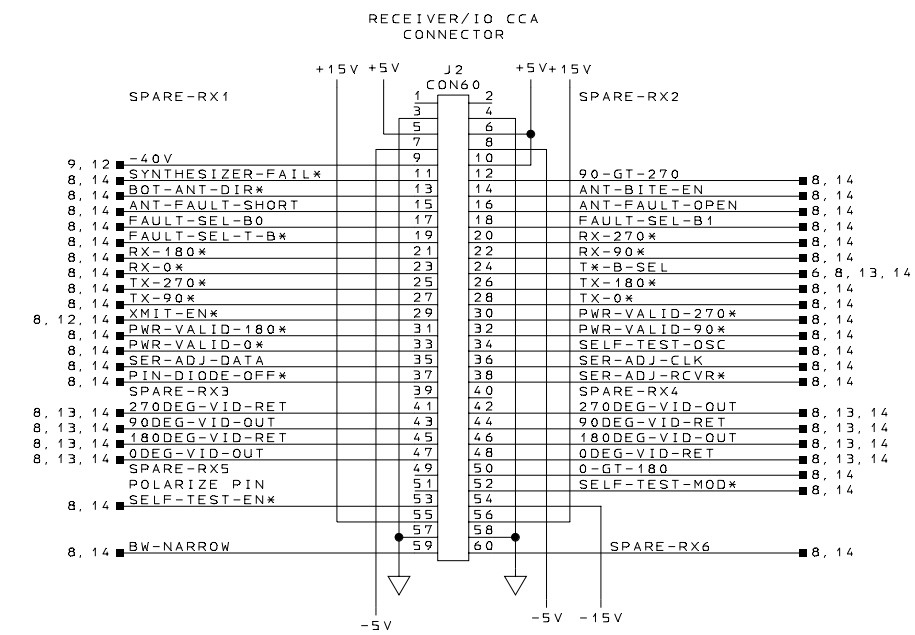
RECEIVER/IO CCA
CONNECTOR

+15V +5V
J2
CON60
+5V +15V

SPARE-RX1
SPARE-RX2

| | | | | |
|---|---|---|---|---|
| | | 1 | 2 | | |
| | | 3 | 4 | | |
| | | 5 | 6 | | |
| | | 7 | 8 | | |
| 9, 12 | -40V | 9 | 10 | | |
| 8, 14 | SYNTHESIZER-FAIL* | 11 | 12 | 90-GT-270 | 8, 14 |
| 8, 14 | BOT-ANT-DIR* | 13 | 14 | ANT-BITE-EN | 8, 14 |
| 8, 14 | ANT-FAULT-SHORT | 15 | 16 | ANT-FAULT-OPEN | 8, 14 |
| 8, 14 | FAULT-SEL-B0 | 17 | 18 | FAULT-SEL-B1 | 8, 14 |
| 8, 14 | FAULT-SEL-T-B* | 19 | 20 | RX-270* | 8, 14 |
| 8, 14 | RX-180* | 21 | 22 | RX-90* | 8, 14 |
| 8, 14 | RX-0* | 23 | 24 | T*-B-SEL | 6, 8, 13, 14 |
| 8, 14 | TX-270* | 25 | 26 | TX-180* | 8, 14 |
| 8, 14 | TX-90* | 27 | 28 | TX-0* | 8, 14 |
| 8, 12, 14 | XMIT-EN* | 29 | 30 | PWR-VALID-270* | 8, 14 |
| 8, 14 | PWR-VALID-180* | 31 | 32 | PWR-VALID-90* | 8, 14 |
| 8, 14 | PWR-VALID-0* | 33 | 34 | SELF-TEST-OSC | 8, 14 |
| 8, 14 | SER-ADJ-DATA | 35 | 36 | SER-ADJ-CLK | 8, 14 |
| 8, 14 | PIN-DIODE-OFF* | 37 | 38 | SER-ADJ-RCVR* | 8, 14 |
| | SPARE-RX3 | 39 | 40 | SPARE-RX4 | |
| 8, 13, 14 | 270DEG-VID-RET | 41 | 42 | 270DEG-VID-OUT | 8, 13, 14 |
| 8, 13, 14 | 90DEG-VID-OUT | 43 | 44 | 90DEG-VID-RET | 8, 13, 14 |
| 8, 13, 14 | 180DEG-VID-RET | 45 | 46 | 180DEG-VID-OUT | 8, 13, 14 |
| 8, 13, 14 | 0DEG-VID-OUT | 47 | 48 | 0DEG-VID-RET | 8, 13, 14 |
| | SPARE-RX5 | 49 | 50 | 0-GT-180 | 8, 14 |
| | POLARIZE PIN | 51 | 52 | SELF-TEST-MOD* | 8, 14 |
| 8, 14 | SELF-TEST-EN* | 53 | 54 | | |
| | | 55 | 56 | | |
| | | 57 | 58 | | |
| 8, 14 | BW-NARROW | 59 | 60 | SPARE-RX6 | 8, 14 |

-5V
-5V -15V